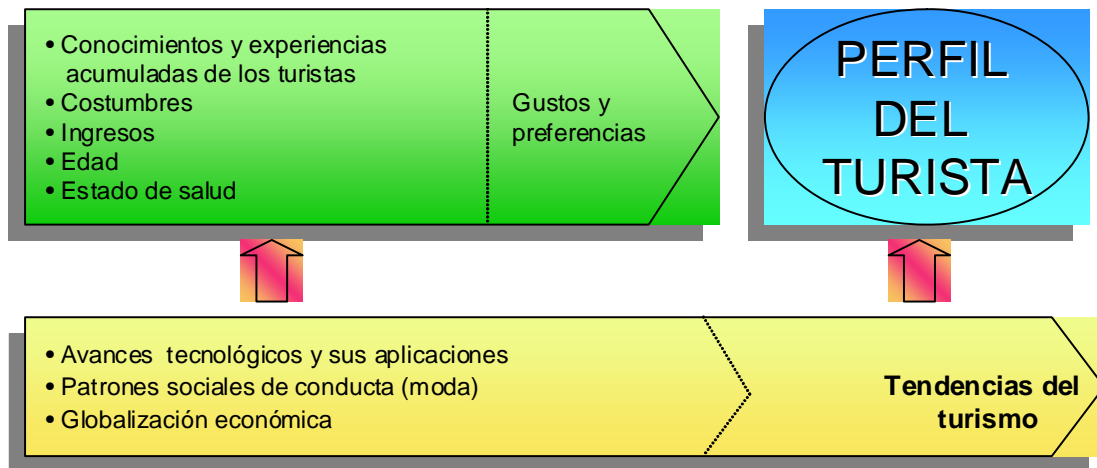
• Conocimientos y experiencias acumuladas de los turistas
• Costumbres
• Ingresos
• Edad
• Estado de salud

Gustos y preferencias

PERFIL DEL TURISTA

• Avances tecnológicos y sus aplicaciones
• Patrones sociales de conducta (moda)
• Globalización económica

Tendencias del turismo